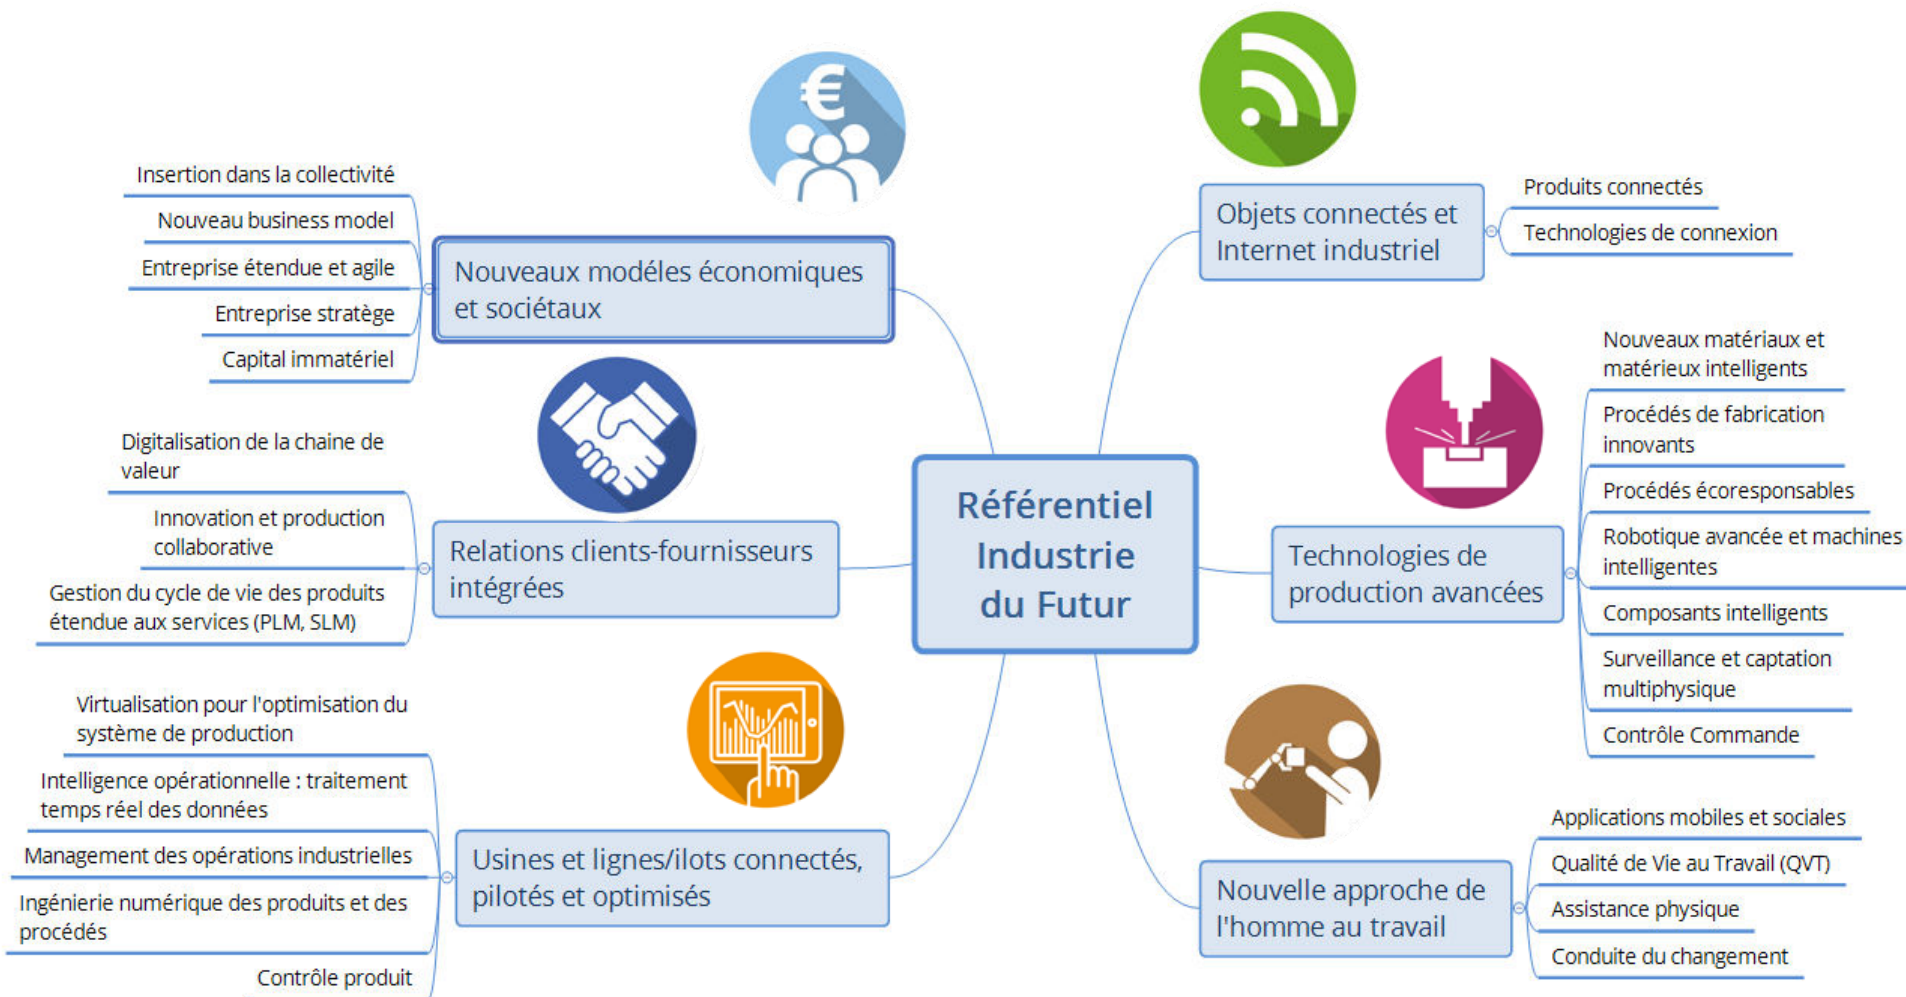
Référentiel Industrie du Futur

Nouveaux modéles économiques et sociétaux

Insertion dans la collectivité

Nouveau business model

Entreprise étendue et agile

Entreprise stratège

Capital immatériel

Relations clients-fournisseurs intégrées

Digitalisation de la chaine de valeur

Innovation et production collaborative

Gestion du cycle de vie des produits étendue aux services (PLM, SLM)

Usines et lignes/ilots connectés, pilotés et optimisés

Virtualisation pour l'optimisation du système de production

Intelligence opérationnelle : traitement temps réel des données

Management des opérations industrielles

Ingénierie numérique des produits et des procédés

Contrôle produit

Objets connectés et Internet industriel

Produits connectés

Technologies de connexion

Technologies de production avancées

Nouveaux matériaux et matérieux intelligents

Procédés de fabrication innovants

Procédés écoresponsables

Robotique avancée et machines intelligentes

Composants intelligents

Surveillance et captation multiphysique

Contrôle Commande

Nouvelle approche de l'homme au travail

Applications mobiles et sociales

Qualité de Vie au Travail (QVT)

Assistance physique

Conduite du changement